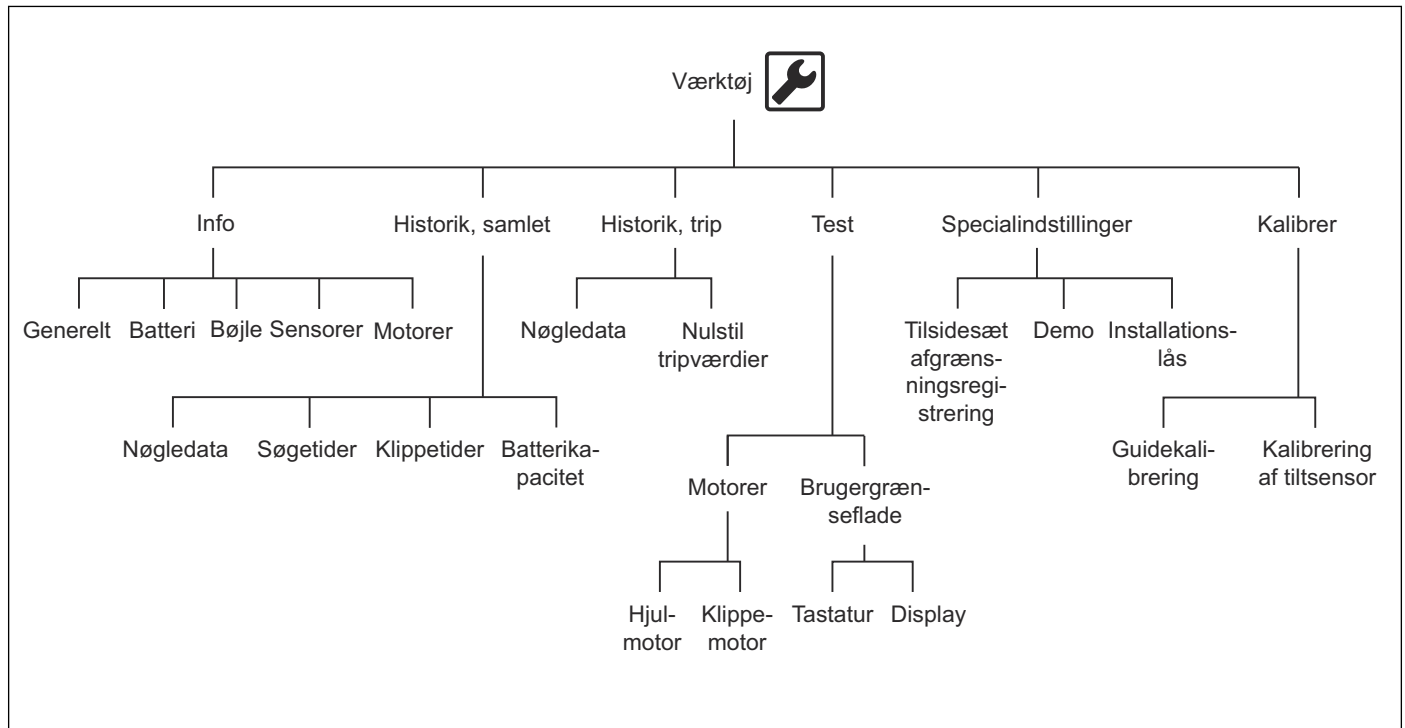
Værktøj

Info
Generelt
Batteri
Bøjle
Sensorer
Motorer

Historik, samlet
Nøgledata
Søgetider
Klippetider
Batterikapacitet

Historik, trip
Nøgledata
Nulstil tripværdier

Test
Motorer
Hjulmotor
Klippemotor
Brugergrænseflade
Tastatur
Display

Specialindstillinger
Tilsidesæt afgrænsningsregistrering
Demo
Installationslås

Kalibrer
Guidekalibrering
Kalibrering af tiltsensor